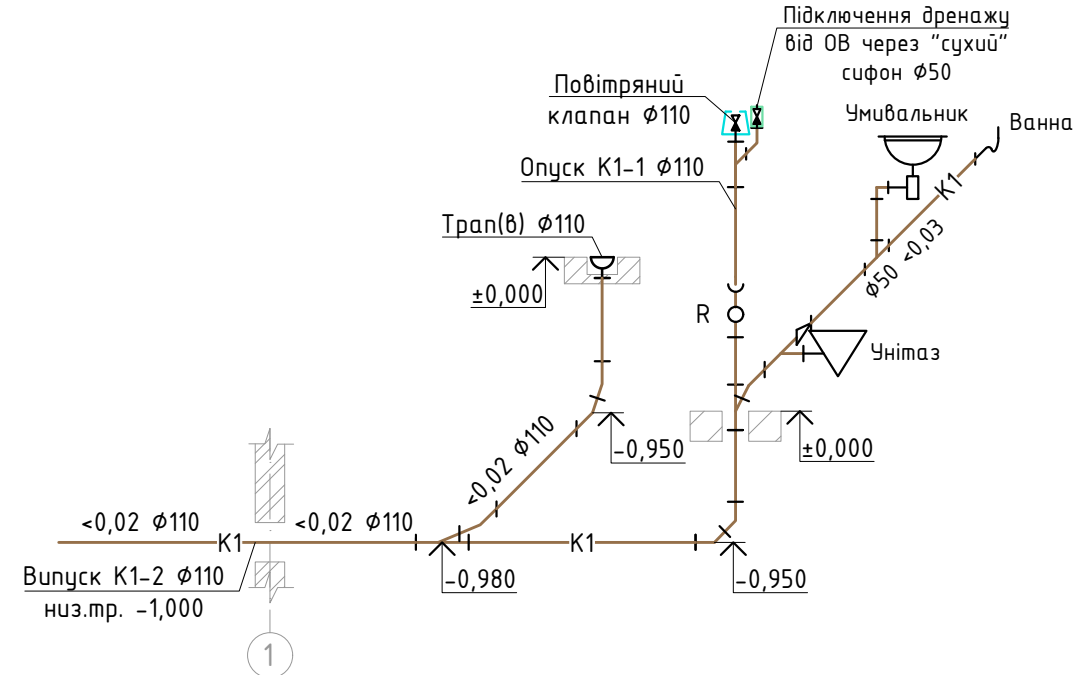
Підключення дренажу від ОВ через "сухий" сифон Ø50

Повітряний клапан Ø110

Умивальник

Ванна

Опуск К1-1 Ø110

К1

Трап(в) Ø110

Ø50 <0,03

±0,000

R

Унітаз

<0,02 Ø110

-0,950

±0,000

<0,02 Ø110

К1

<0,02 Ø110

К1

Випуск К1-2 Ø110

низ.тр. -1,000

-0,980

-0,950

1